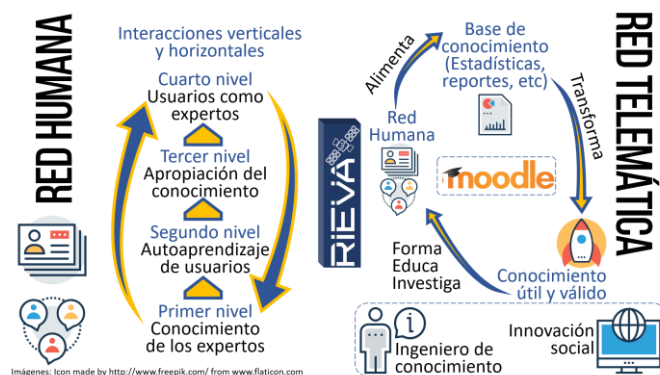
RED HUMANA

Interacciones verticales y horizontales

Cuarto nivel
Usuarios como expertos

Tercer nivel
Apropiación del conocimiento

Segundo nivel
Autoaprendizaje de usuarios

Primer nivel
Conocimiento de los expertos

RIEVA

Alimenta

Base de conocimiento (Estadísticas, reportes, etc)

Transforma

Red Humana

moodle

Forma
Educa
Investiga

Conocimiento útil y válido

RED TELEMÁTICA

Ingeniero de conocimiento

Innovación social

Imágenes: Icon made by http://www.freepik.com/ from www.flaticon.com